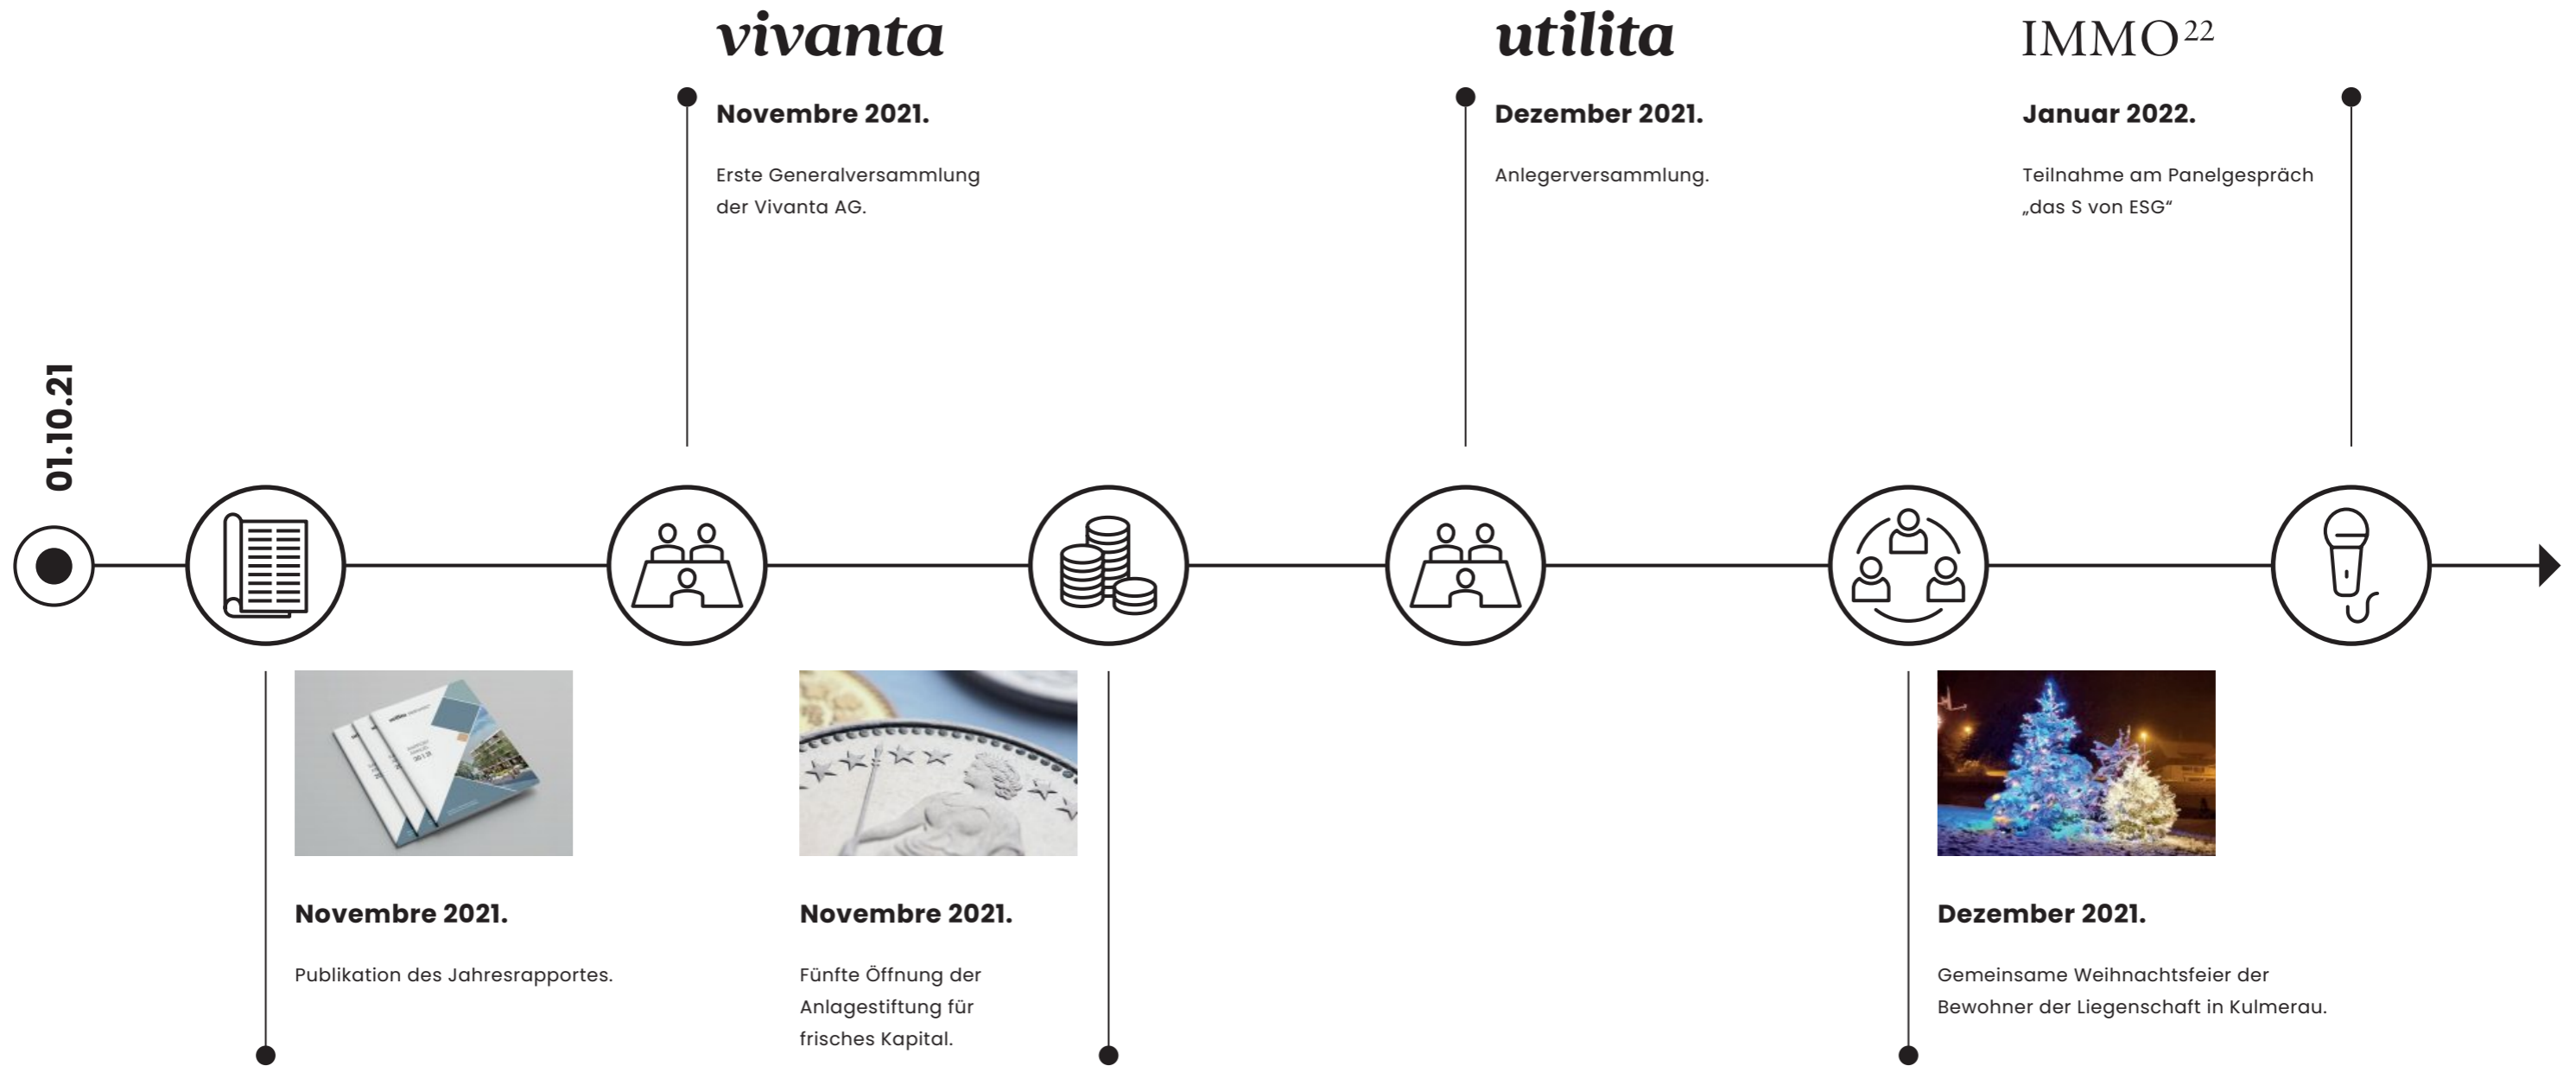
vivanta

Novembre 2021.

Erste Generalversammlung der Vivanta AG.

utilita

Dezember 2021.

Anlegerversammlung.

IMMO$^{22}$

Januar 2022.

Teilnahme am Panelgespräch „das S von ESG“

01.10.21

Novembre 2021.

Publikation des Jahresrapportes.

Novembre 2021.

Fünfte Öffnung der Anlagestiftung für frisches Kapital.

Dezember 2021.

Gemeinsame Weihnachtsfeier der Bewohner der Liegenschaft in Kulmerau.